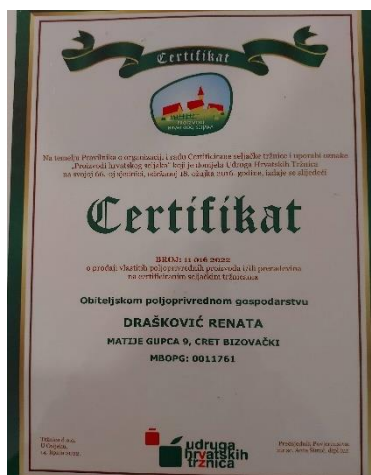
Certifikat

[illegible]

Na temelju Pravilnika o organizaciji i radu Certificirane seljačke tržnice i uporabi oznake „Proizvodi hrvatskog sela" koji je donijela Udruga Hrvatskih Tržnica na svojoj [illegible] sjednici održanoj 18. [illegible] godine, izdaje se sljedeći

Certifikat

BROJ: 11 016 2022

o prodaji vlastitih poljoprivrednih proizvoda i/ili prerađevina na certificiranim seljačkim tržnicama

Obiteljskom poljoprivrednom gospodarstvu

DRAŠKOVIĆ RENATA

MATIJE GUPCA 9, CRET BIZOVAČKI

MBOPG: 0011761

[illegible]

udruga hrvatskih tržnica

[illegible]